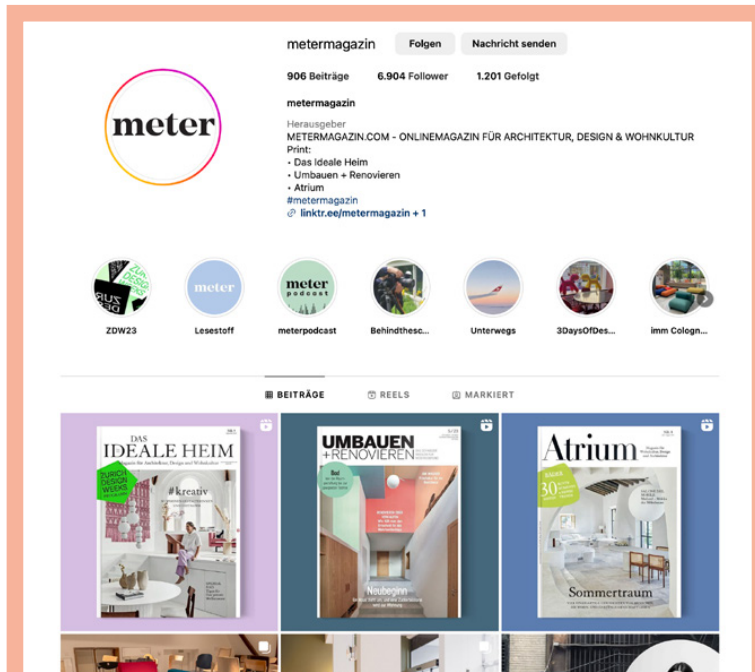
meter

metermagazin Folgen Nachricht senden

906 Beiträge 6.904 Follower 1.201 Gefolgt

metermagazin

Herausgeber
METERMAGAZIN.COM - ONLINEMAGAZIN FÜR ARCHITEKTUR, DESIGN & WOHNKULTUR
Print:
• Das Ideale Heim
• Umbauen + Renovieren
• Atrium
#metermagazin
linktr.ee/metermagazin + 1

ZDW23 Lesestoff meterpodcast Behindthesc... Unterwegs 3DaysOfDes... imm Cologn...

BEITRÄGE REELS MARKIERT

DAS IDEALE HEIM
ZURICH DESIGN WEEKS
#kreativ

UMBAUEN +RENOVIEREN
Neubeginn

Atrium
30
Sommertraum